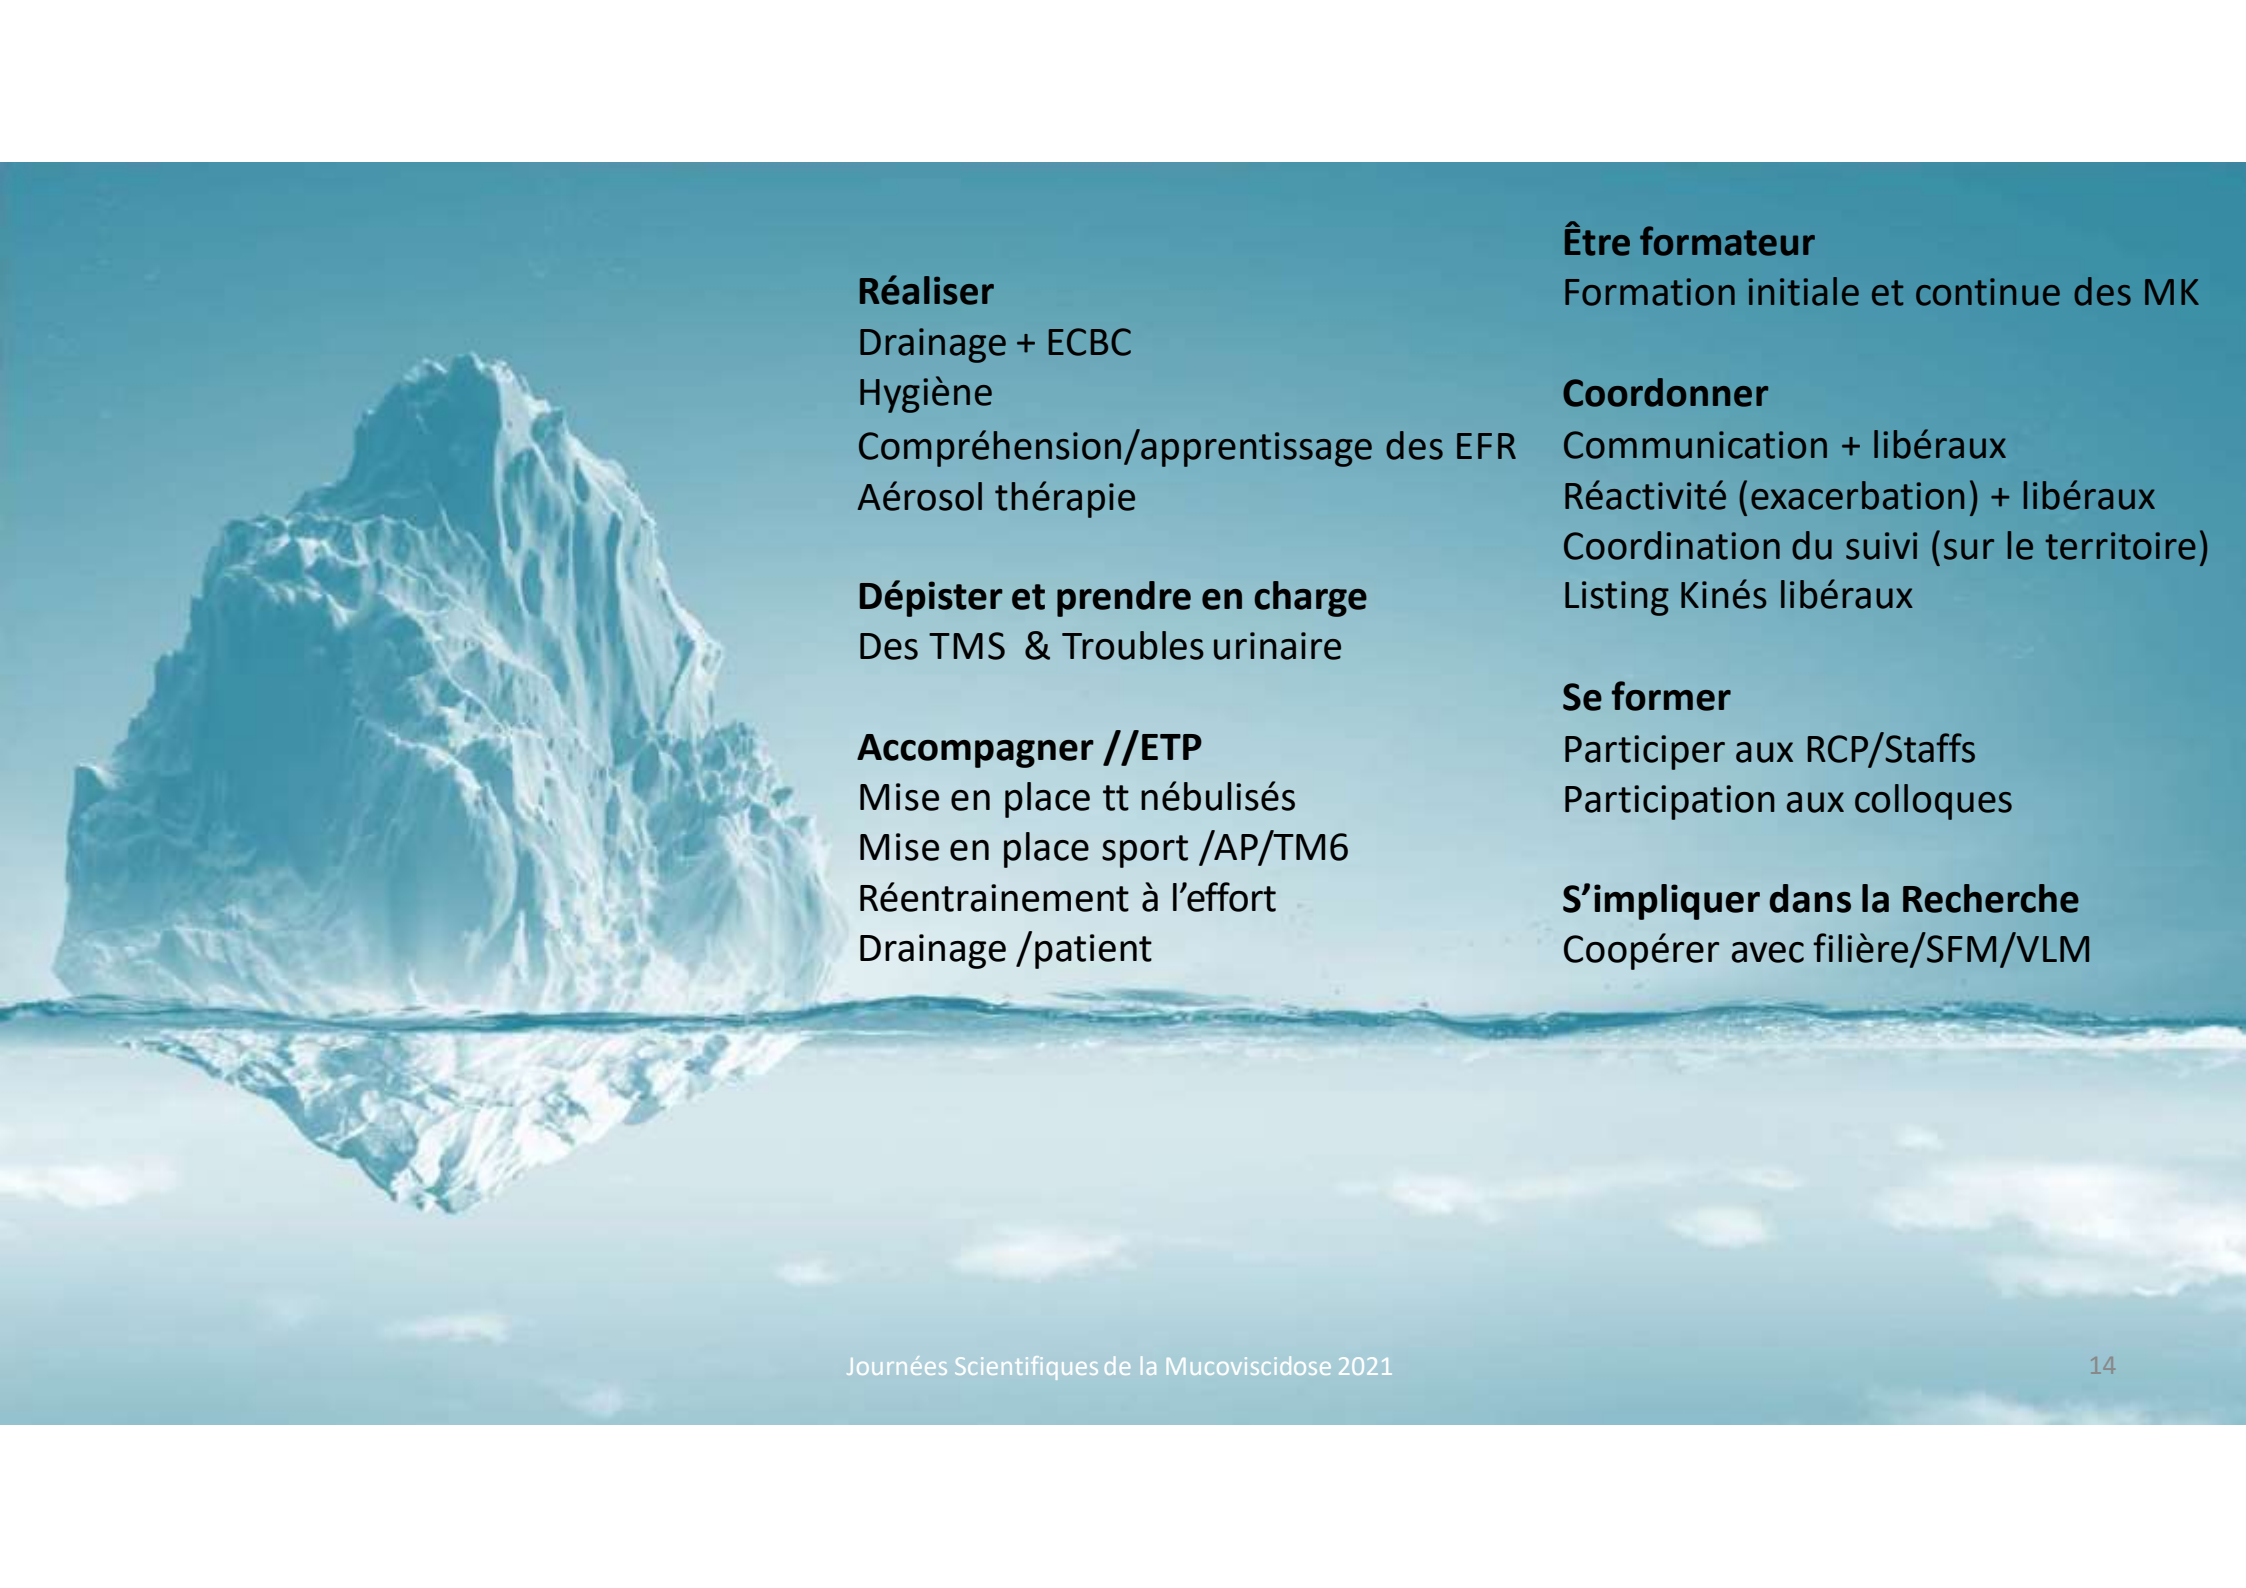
**Réaliser**
Drainage + ECBC
Hygiène
Compréhension/apprentissage des EFR
Aérosol thérapie

**Dépister et prendre en charge**
Des TMS & Troubles urinaire

**Accompagner //ETP**
Mise en place tt nébulisés
Mise en place sport /AP/TM6
Réentrainement à l'effort
Drainage /patient

**Être formateur**
Formation initiale et continue des MK

**Coordonner**
Communication + libéraux
Réactivité (exacerbation) + libéraux
Coordination du suivi (sur le territoire)
Listing Kinés libéraux

**Se former**
Participer aux RCP/Staffs
Participation aux colloques

**S'impliquer dans la Recherche**
Coopérer avec filière/SFM/VLM

Journées Scientifiques de la Mucoviscidose 2021

14